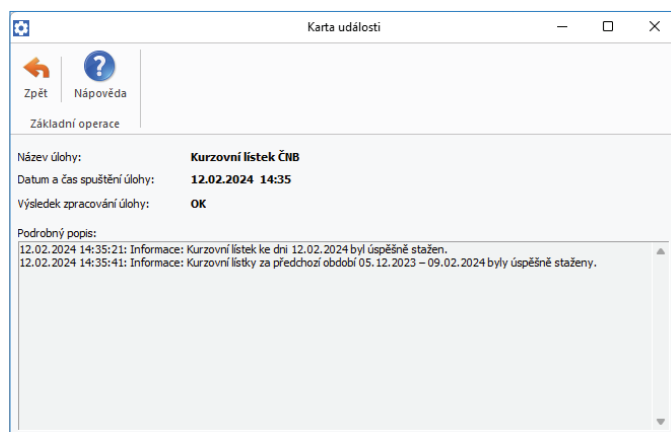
Karta události

Zpět
Nápověda
Základní operace

Název úlohy: Kurzovní lístek ČNB
Datum a čas spuštění úlohy: 12.02.2024 14:35
Výsledek zpracování úlohy: OK

Podrobný popis:
12.02.2024 14:35:21: Informace: Kurzovní lístek ke dni 12.02.2024 byl úspěšně stažen.
12.02.2024 14:35:41: Informace: Kurzovní lístky za předchozí období 05.12.2023 – 09.02.2024 byly úspěšně staženy.